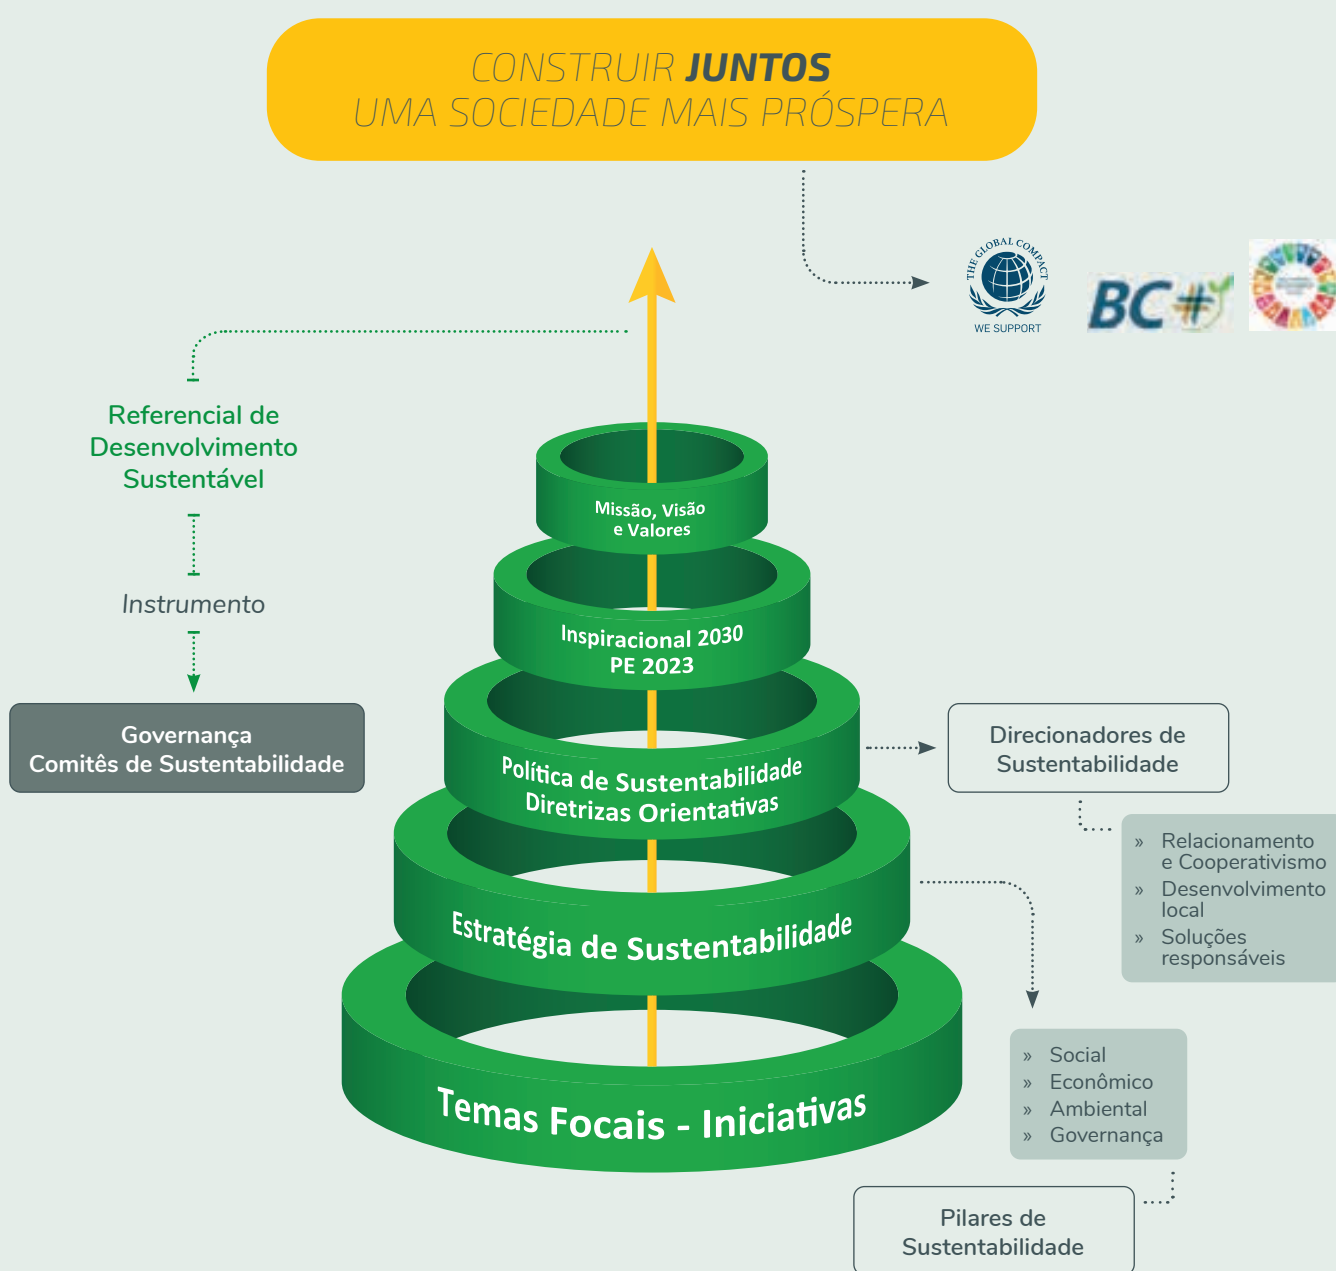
CONSTRUIR JUNTOS
UMA SOCIEDADE MAIS PRÓSPERA

THE GLOBAL COMPACT
WE SUPPORT

BC#

Referencial de Desenvolvimento Sustentável

Instrumento

Governança
Comitês de Sustentabilidade

Missão, Visão e Valores

Inspiracional 2030
PE 2023

Política de Sustentabilidade
Diretrizas Orientativas

Estratégia de Sustentabilidade

Temas Focais - Iniciativas

Direcionadores de Sustentabilidade

» Relacionamento e Cooperativismo
» Desenvolvimento local
» Soluções responsáveis

» Social
» Econômico
» Ambiental
» Governança

Pilares de Sustentabilidade